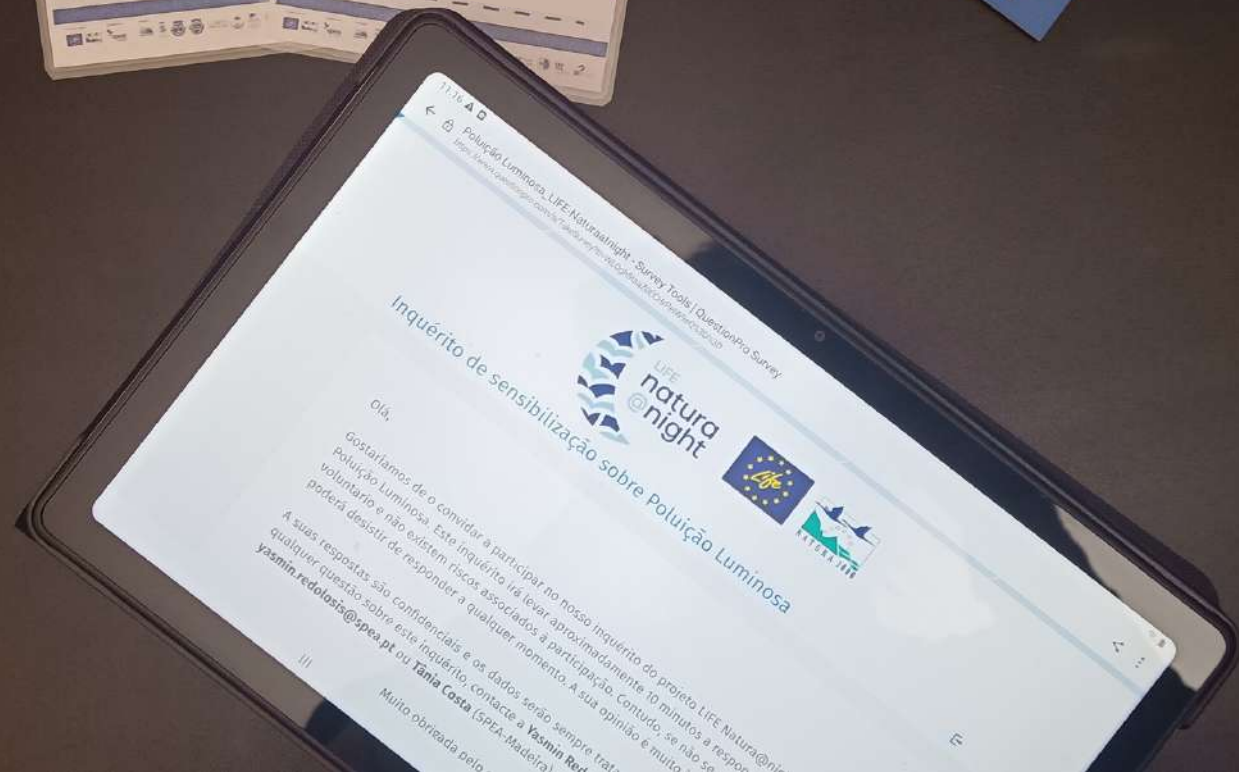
11:16

Poluição Luminosa, LIFE Natura@night - Survey Tools | QuestionPro Survey

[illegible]

LIFE natura @night

NATURA 2000

Inquérito de sensibilização sobre Poluição Luminosa

Olá,

Gostaríamos de o convidar a participar no nosso inquérito do projeto LIFE Natura@ni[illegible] Poluição Luminosa. Este inquérito irá levar aproximadamente 10 minutos a respo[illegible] voluntário e não existem riscos associados a participação. Contudo, se não se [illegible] poderá desistir de responder a qualquer momento. A sua opinião é muito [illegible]

A suas respostas são confidenciais e os dados serão sempre trat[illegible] qualquer questão sobre este inquérito, contacte a Yasmin Red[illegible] yasmin.redolosis@spea.pt ou Tânia Costa (SPEA-Madeira) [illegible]

Muito obrigada pelo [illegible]